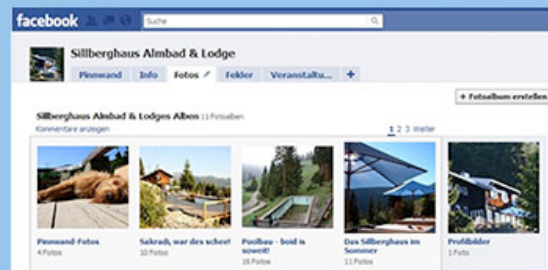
facebook

Suche

Sillberghaus Almbad & Lodge

Pinnwand Info Fotos Fekler Veranstaltu... +

+ Fotoalbum erstellen

Sillberghaus Almbad & Lodges Alben 11 Fotoalben

Kommentare anzeigen

1 2 3 Weiter

Pinnwand-Fotos
4 Fotos

Sakradi, war des schee!
10 Fotos

Poolbau - bald is soweit!
16 Fotos

Das Sillberghaus im Sommer
11 Fotos

Profilbilder
1 Foto